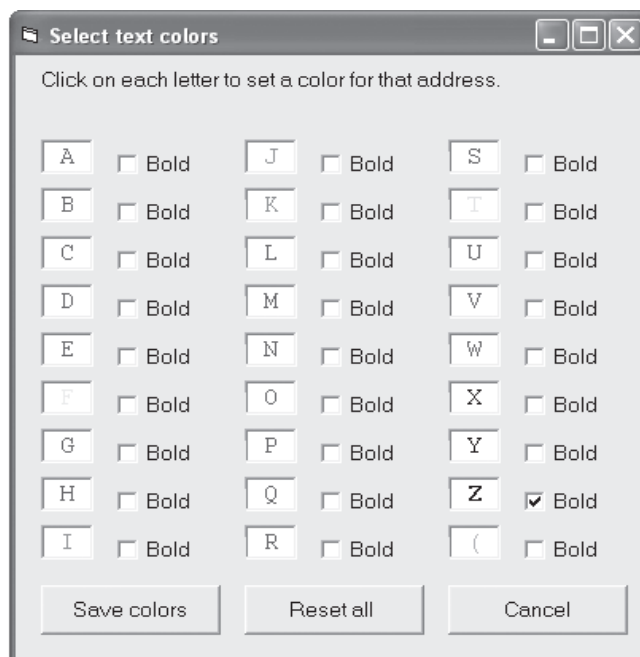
Select text colors

Click on each letter to set a color for that address.

A Bold
B Bold
C Bold
D Bold
E Bold
F Bold
G Bold
H Bold
I Bold

J Bold
K Bold
L Bold
M Bold
N Bold
O Bold
P Bold
Q Bold
R Bold

S Bold
T Bold
U Bold
V Bold
W Bold
X Bold
Y Bold
Z Bold
( Bold

Save colors
Reset all
Cancel